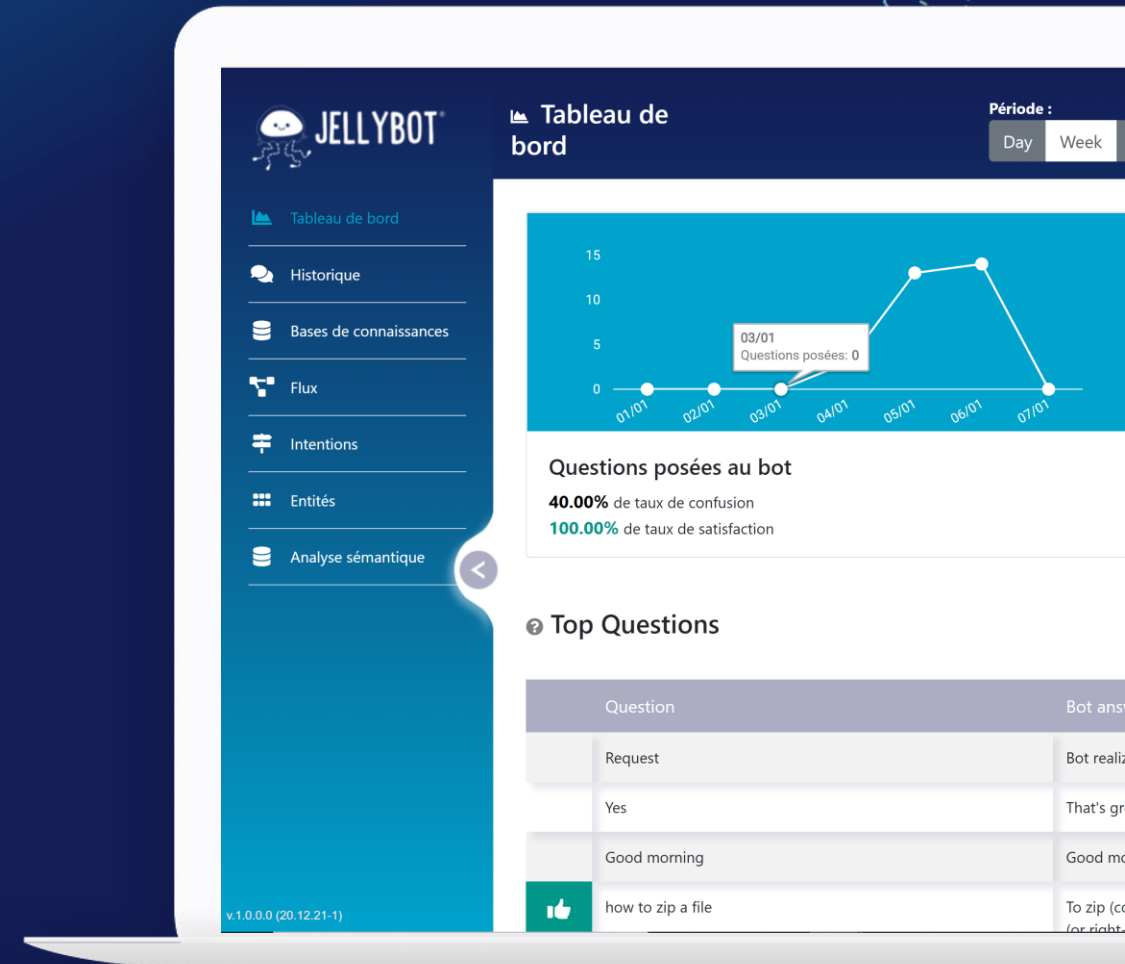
JELLYBOT®

Tableau de bord

Période :

Day Week

Tableau de bord

Historique

Bases de connaissances

Flux

Intentions

Entités

Analyse sémantique

15
10
5
0

01/01 02/01 03/01 04/01 05/01 06/01 07/01

03/01
Questions posées: 0

Questions posées au bot

40.00% de taux de confusion
100.00% de taux de satisfaction

Top Questions

| | Question | Bot ans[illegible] |
|---|---|---|
| | Request | Bot realiz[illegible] |
| | Yes | That's gr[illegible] |
| | Good morning | Good mo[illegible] |
| | how to zip a file | To zip (c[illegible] (or right-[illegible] |

v.1.0.0.0 (20.12.21-1)